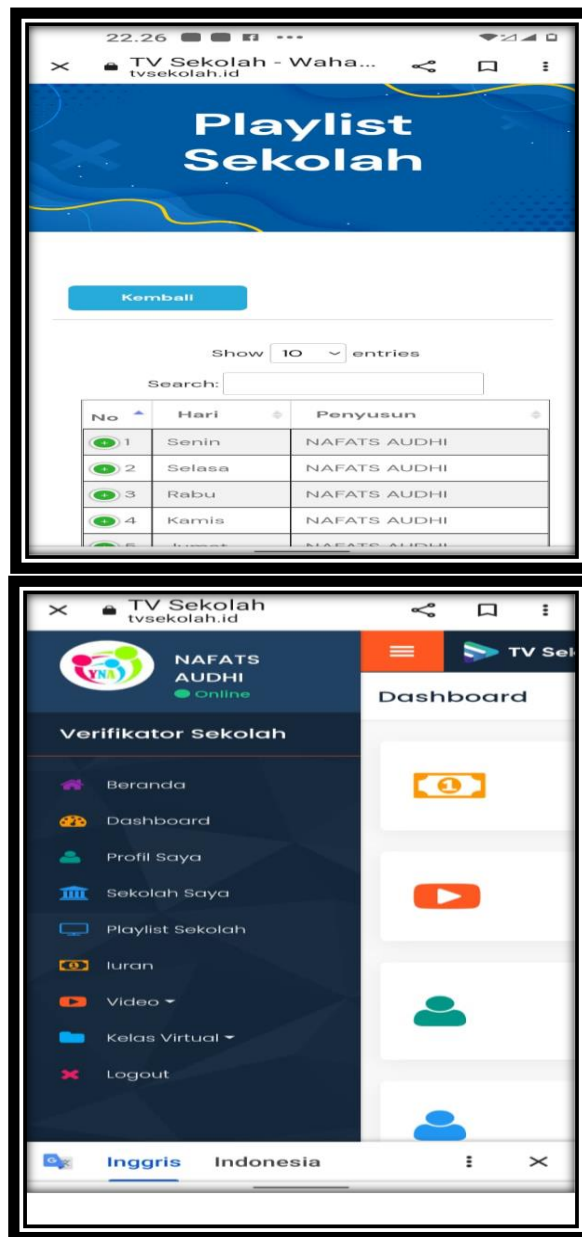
22.26

TV Sekolah - Waha...
tvsekolah.id

Playlist Sekolah

Kembali

Show 10 entries

Search:

| No | Hari | Penyusun |
|---|---|---|
| 1 | Senin | NAFATS AUDHI |
| 2 | Selasa | NAFATS AUDHI |
| 3 | Rabu | NAFATS AUDHI |
| 4 | Kamis | NAFATS AUDHI |
| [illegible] | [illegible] | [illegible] |

TV Sekolah
tvsekolah.id

YNA

NAFATS AUDHI
Online

TV Se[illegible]

Dashboard

Verifikator Sekolah

Beranda
Dashboard
Profil Saya
Sekolah Saya
Playlist Sekolah
Iuran
Video
Kelas Virtual
Logout

Inggris Indonesia